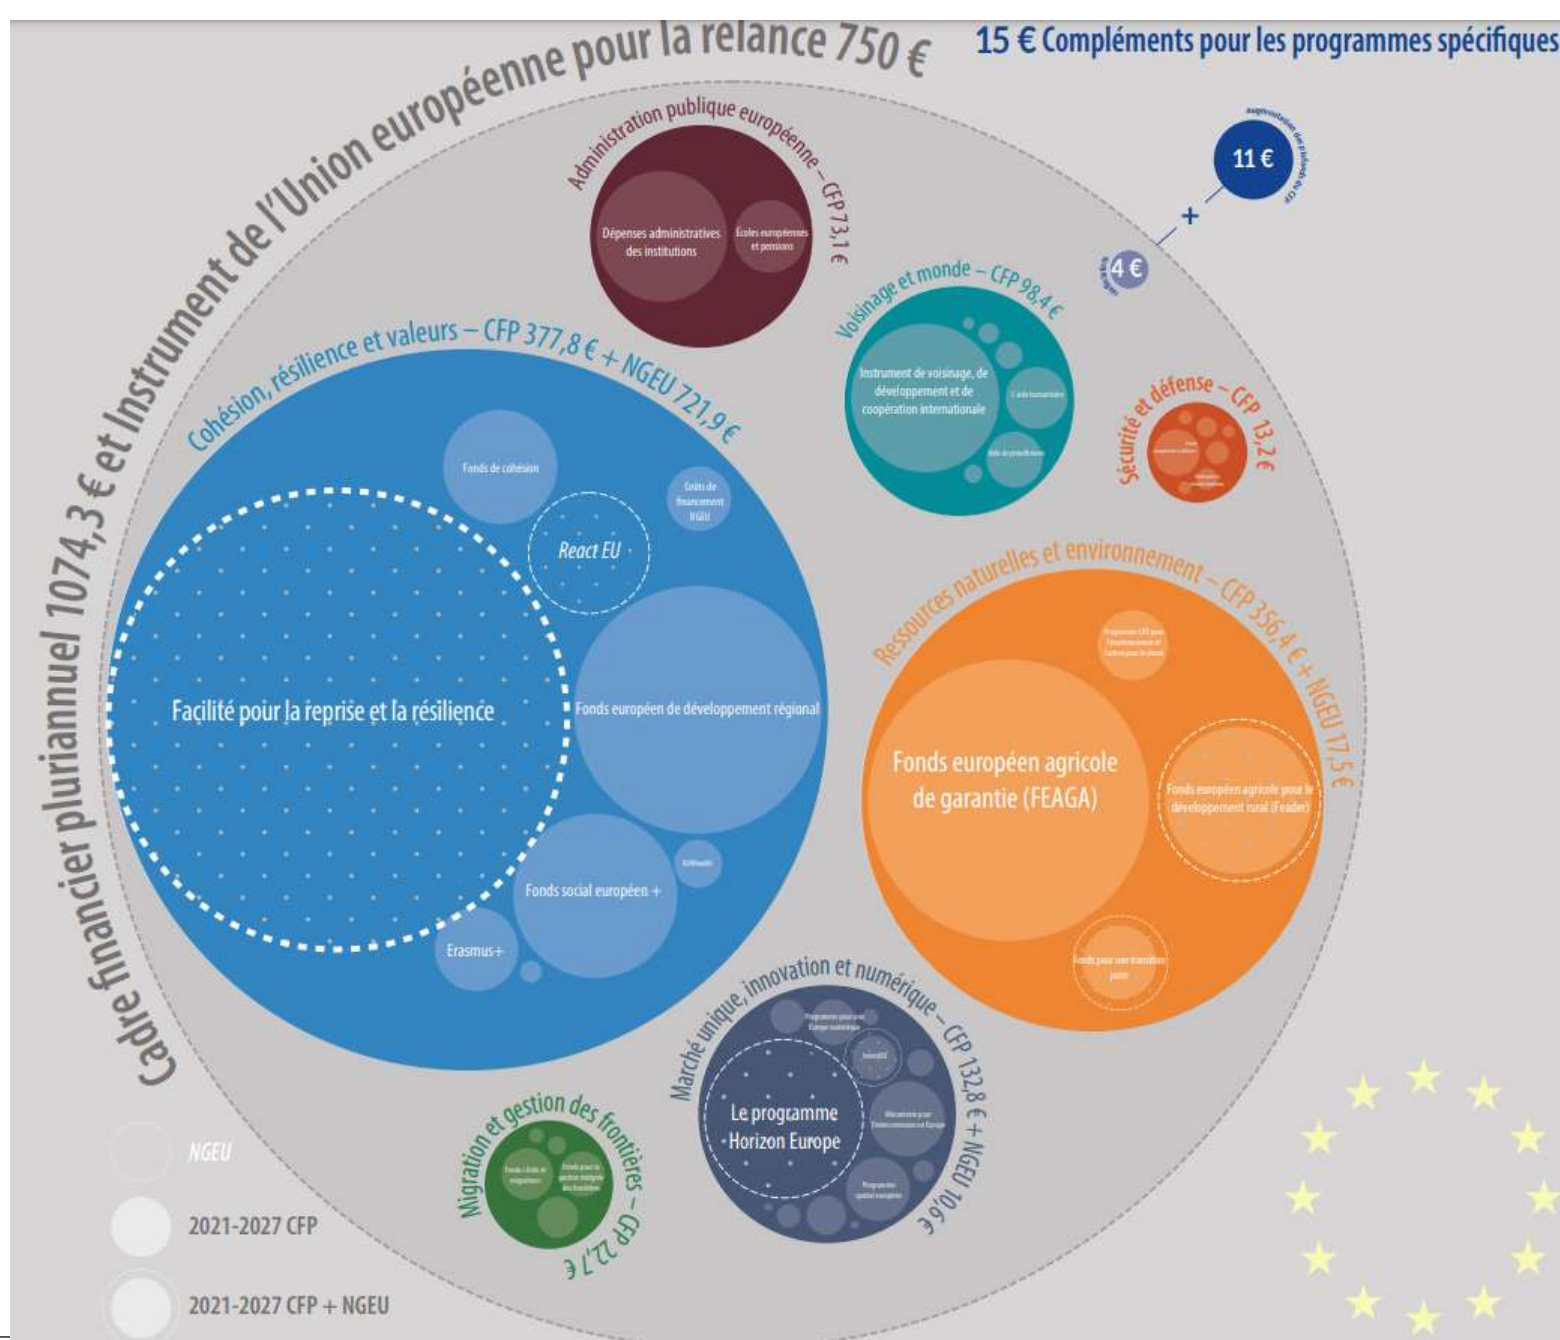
Cadre financier pluriannuel 1074,3 € et Instrument de l'Union européenne pour la relance 750 €

15 € Compléments pour les programmes spécifiques

augmentation des plafonds du CFP

11 €

+

4 €

Administration publique européenne – CFP 73,1 €

Dépenses administratives des institutions

Écoles européennes et pensions

Voisinage et monde – CFP 98,4 €

Instrument de voisinage, de développement et de coopération internationale

L'aide humanitaire

Aide de préadhésion

Sécurité et défense – CFP 13,2 €

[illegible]

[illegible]

Cohésion, résilience et valeurs – CFP 377,8 € + NGEU 721,9 €

Fonds de cohésion

Coûts de financement NGEU

React EU

Facilité pour la reprise et la résilience

Fonds européen de développement régional

Fonds social européen +

EU4Health

Erasmus+

Ressources naturelles et environnement – CFP 356,4 € + NGEU 17,5 €

Programme LIFE pour l'environnement et l'action pour le climat

Fonds européen agricole de garantie (FEAGA)

Fonds européen agricole pour le développement rural (Feader)

Fonds pour une transition juste

Marché unique, innovation et numérique – CFP 132,8 € + NGEU 10,6 €

Programme pour une Europe numérique

InvestEU

Le programme Horizon Europe

Mécanisme pour l'interconnexion en Europe

Programme spatial européen

Migration et gestion des frontières – CFP 22,7 €

Fonds «Asile et migration»

Fonds pour la gestion intégrée des frontières

NGEU

2021-2027 CFP

2021-2027 CFP + NGEU